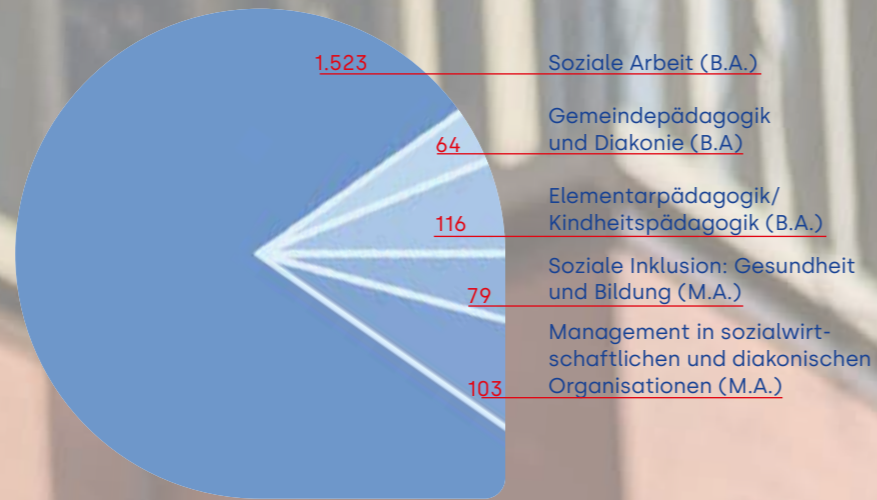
1.523 Soziale Arbeit (B.A.)

64 Gemeindepädagogik und Diakonie (B.A)

116 Elementarpädagogik/ Kindheitspädagogik (B.A.)

79 Soziale Inklusion: Gesundheit und Bildung (M.A.)

103 Management in sozialwirtschaftlichen und diakonischen Organisationen (M.A.)